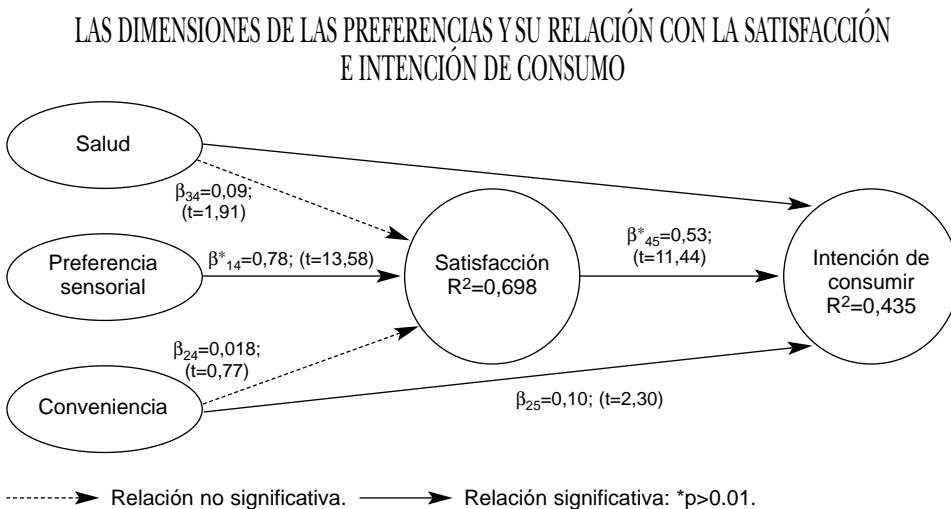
LAS DIMENSIONES DE LAS PREFERENCIAS Y SU RELACIÓN CON LA SATISFACCIÓN E INTENCIÓN DE CONSUMO

Salud

$\beta_{34}$=0,09; (t=1,91)

Preferencia sensorial

$\beta^*_{14}$=0,78; (t=13,58)

Satisfacción $R^2$=0,698

$\beta^*_{45}$=0,53; (t=11,44)

Intención de consumir $R^2$=0,435

$\beta_{24}$=0,018; (t=0,77)

Conveniencia

$\beta_{25}$=0,10; (t=2,30)

Relación no significativa. Relación significativa: *p>0.01.